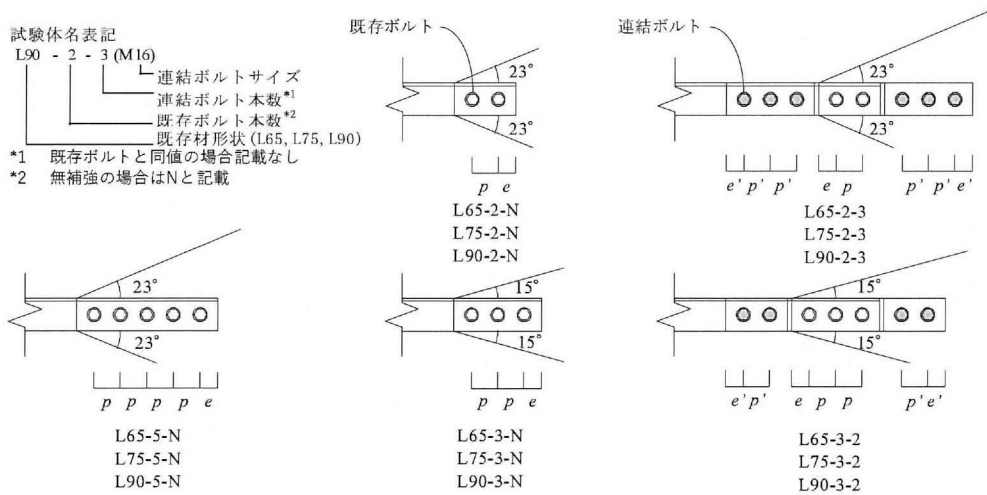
試験体名表記
L90 - 2 - 3 (M16)
連結ボルトサイズ
連結ボルト本数$^{*1}$
既存ボルト本数$^{*2}$
既存材形状 (L65, L75, L90)
*1 既存ボルトと同値の場合記載なし
*2 無補強の場合はNと記載

既存ボルト
23°
23°
p e
L65-2-N
L75-2-N
L90-2-N

連結ボルト
23°
23°
e' p' p' e p p' p' e'
L65-2-3
L75-2-3
L90-2-3

23°
23°
p p p p e
L65-5-N
L75-5-N
L90-5-N

15°
15°
p p e
L65-3-N
L75-3-N
L90-3-N

15°
15°
e' p' e p p p' e'
L65-3-2
L75-3-2
L90-3-2